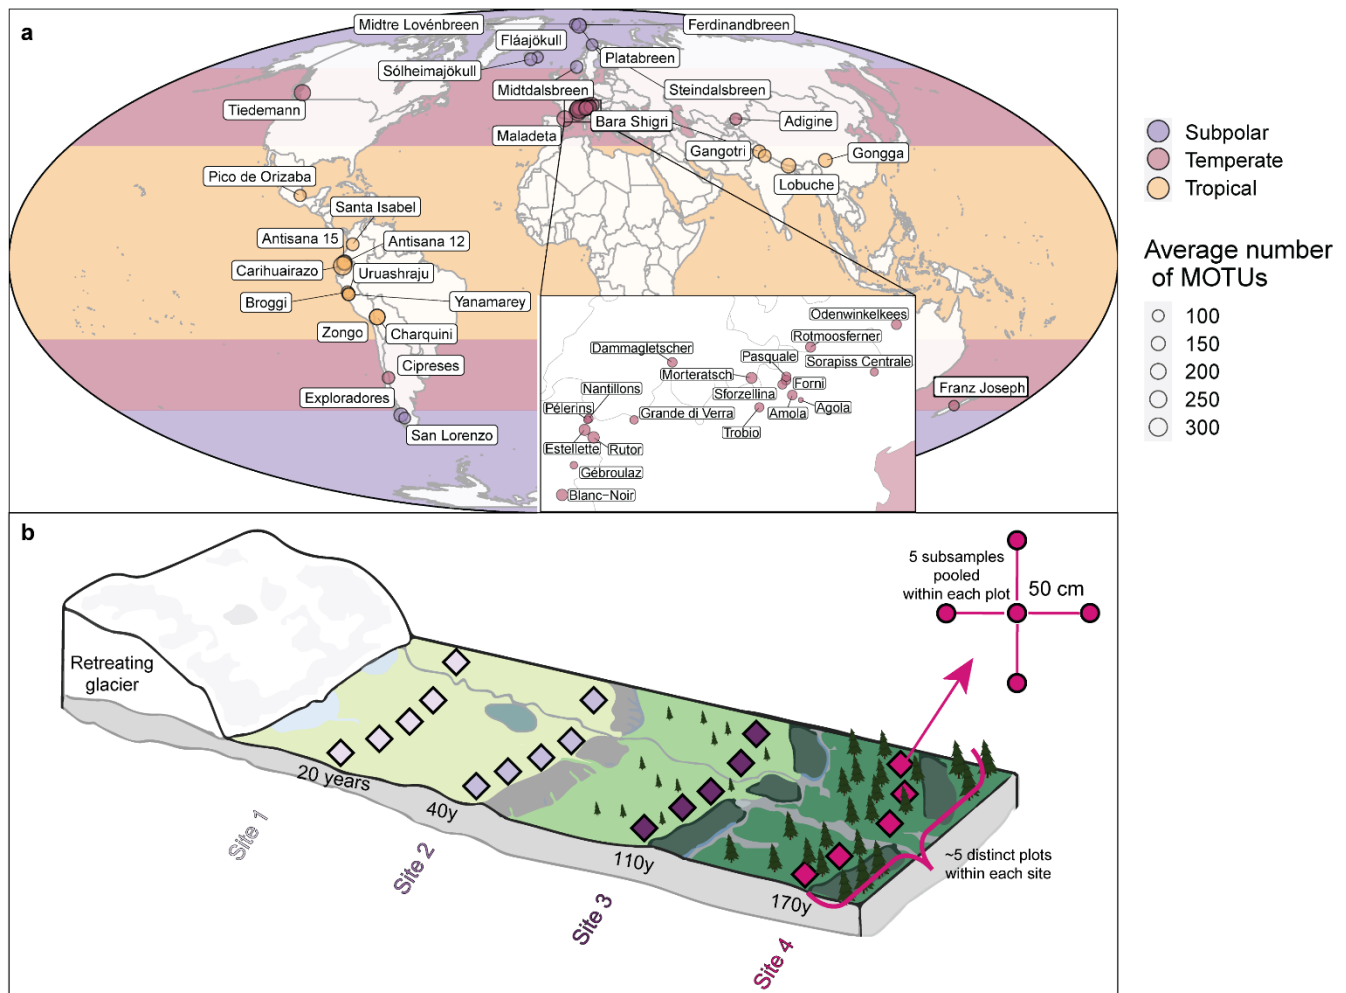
a

Midtre Lovénbreen
Ferdinandbreen
Fláajökull
Platabreen
Sólheimajökull
Tiedemann
Midtdalsbreen
Steindalsbreen
Maladeta
Bara Shigri
Adigine
Gangotri
Gongga
Lobuche
Pico de Orizaba
Santa Isabel
Antisana 15
Antisana 12
Carihuairazo
Uruashraju
Broggi
Yanamarey
Zongo
Charquini
Cipreses
Exploradores
San Lorenzo
Franz Joseph

Odenwinkelkees
Rotmoosferner
Dammagletscher
Pasquale
Sorapiss Centrale
Morteratsch
Forni
Nantillons
Sforzellina
Pélerins
Grande di Verra
Amola
Agola
Trobio
Estellette
Rutor
Gébroulaz
Blanc-Noir

Subpolar
Temperate
Tropical

Average number of MOTUs
100
150
200
250
300

b

Retreating glacier
20 years
40y
110y
170y
Site 1
Site 2
Site 3
Site 4
5 subsamples pooled within each plot
50 cm
~5 distinct plots within each site